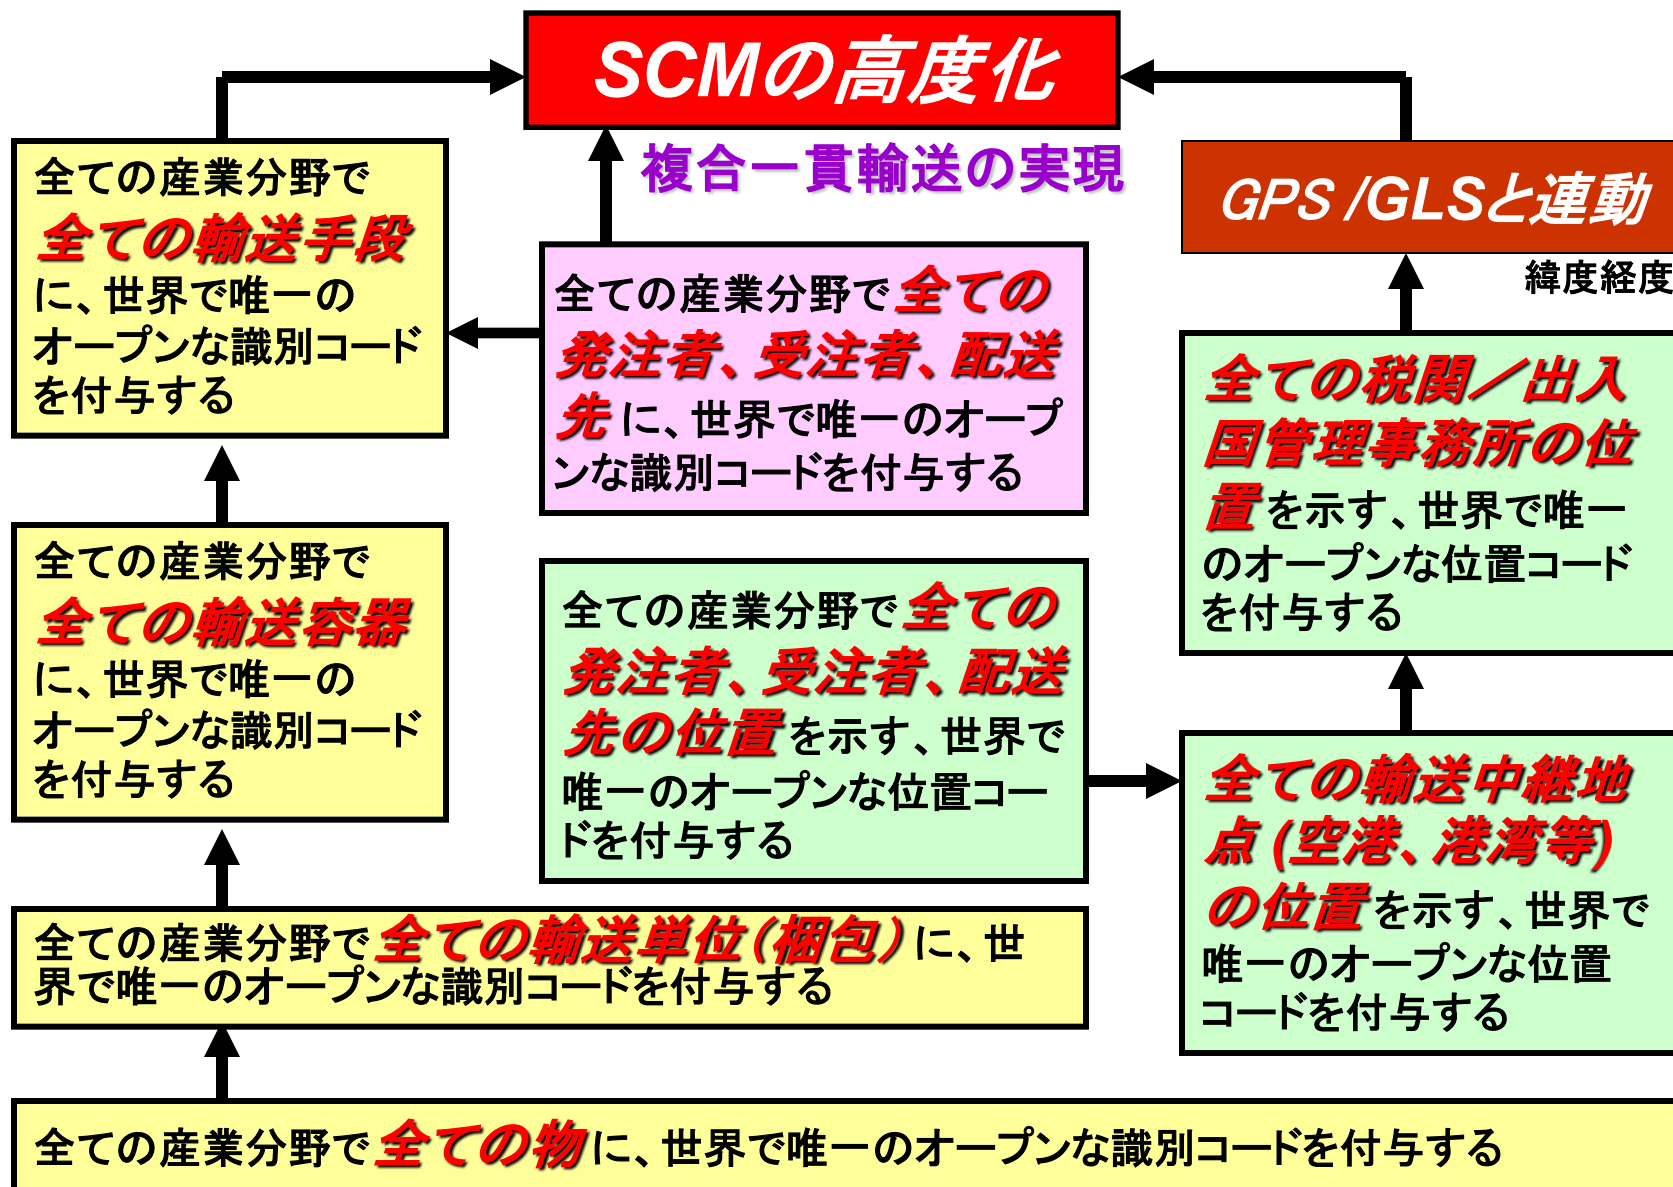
SCMの高度化

複合一貫輸送の実現

GPS /GLSと連動

緯度経度

全ての産業分野で全ての輸送手段に、世界で唯一のオープンな識別コードを付与する

全ての産業分野で全ての発注者、受注者、配送先に、世界で唯一のオープンな識別コードを付与する

全ての税関／出入国管理事務所の位置を示す、世界で唯一のオープンな位置コードを付与する

全ての産業分野で全ての輸送容器に、世界で唯一のオープンな識別コードを付与する

全ての産業分野で全ての発注者、受注者、配送先の位置を示す、世界で唯一のオープンな位置コードを付与する

全ての輸送中継地点(空港、港湾等)の位置を示す、世界で唯一のオープンな位置コードを付与する

全ての産業分野で全ての輸送単位(梱包)に、世界で唯一のオープンな識別コードを付与する

全ての産業分野で全ての物に、世界で唯一のオープンな識別コードを付与する